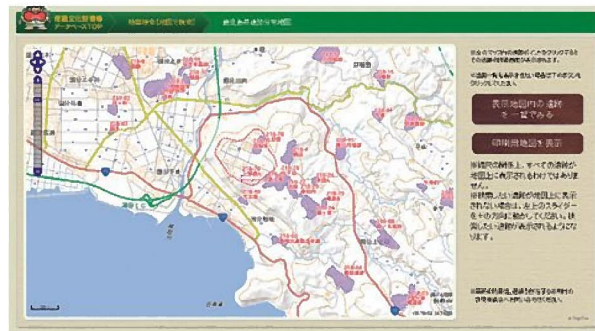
埋蔵文化財情報 データベースTOP

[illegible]

表示地図内の遺跡を一覧でみる

印刷用地図を表示

※縮尺の関係上、すべての遺跡が地図上に表示されるわけではありません。
※目的とする遺跡が地図上に表示されない場合は、左上のスライダーを＋の方向に動かしてください。表示したい遺跡が表示されるようになります。

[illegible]